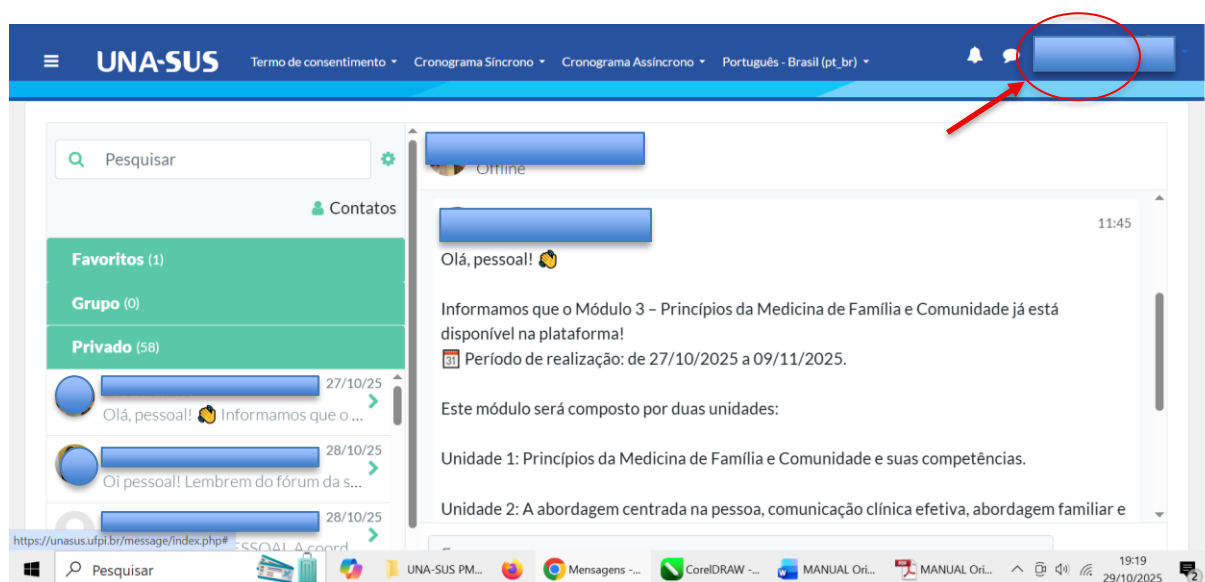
UNA-SUS Termo de consentimento Cronograma Síncrono Cronograma Assíncrono Português - Brasil (pt_br)

Pesquisar

Contatos

Favoritos (1)

Grupo (0)

Privado (58)

27/10/25
Olá, pessoal! 👋 Informamos que o ...

28/10/25
Oi pessoal! Lembrem do fórum da s...

28/10/25
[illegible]ESSOAL A coord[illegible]

https://unasus.ufpi.br/message/index.php#

Offline

11:45

Olá, pessoal! 👋

Informamos que o Módulo 3 – Princípios da Medicina de Família e Comunidade já está disponível na plataforma!
📅 Período de realização: de 27/10/2025 a 09/11/2025.

Este módulo será composto por duas unidades:

Unidade 1: Princípios da Medicina de Família e Comunidade e suas competências.

Unidade 2: A abordagem centrada na pessoa, comunicação clínica efetiva, abordagem familiar e

Pesquisar UNA-SUS PM... Mensagens -... CorelDRAW -... MANUAL Ori... MANUAL Ori... 19:19 29/10/2025